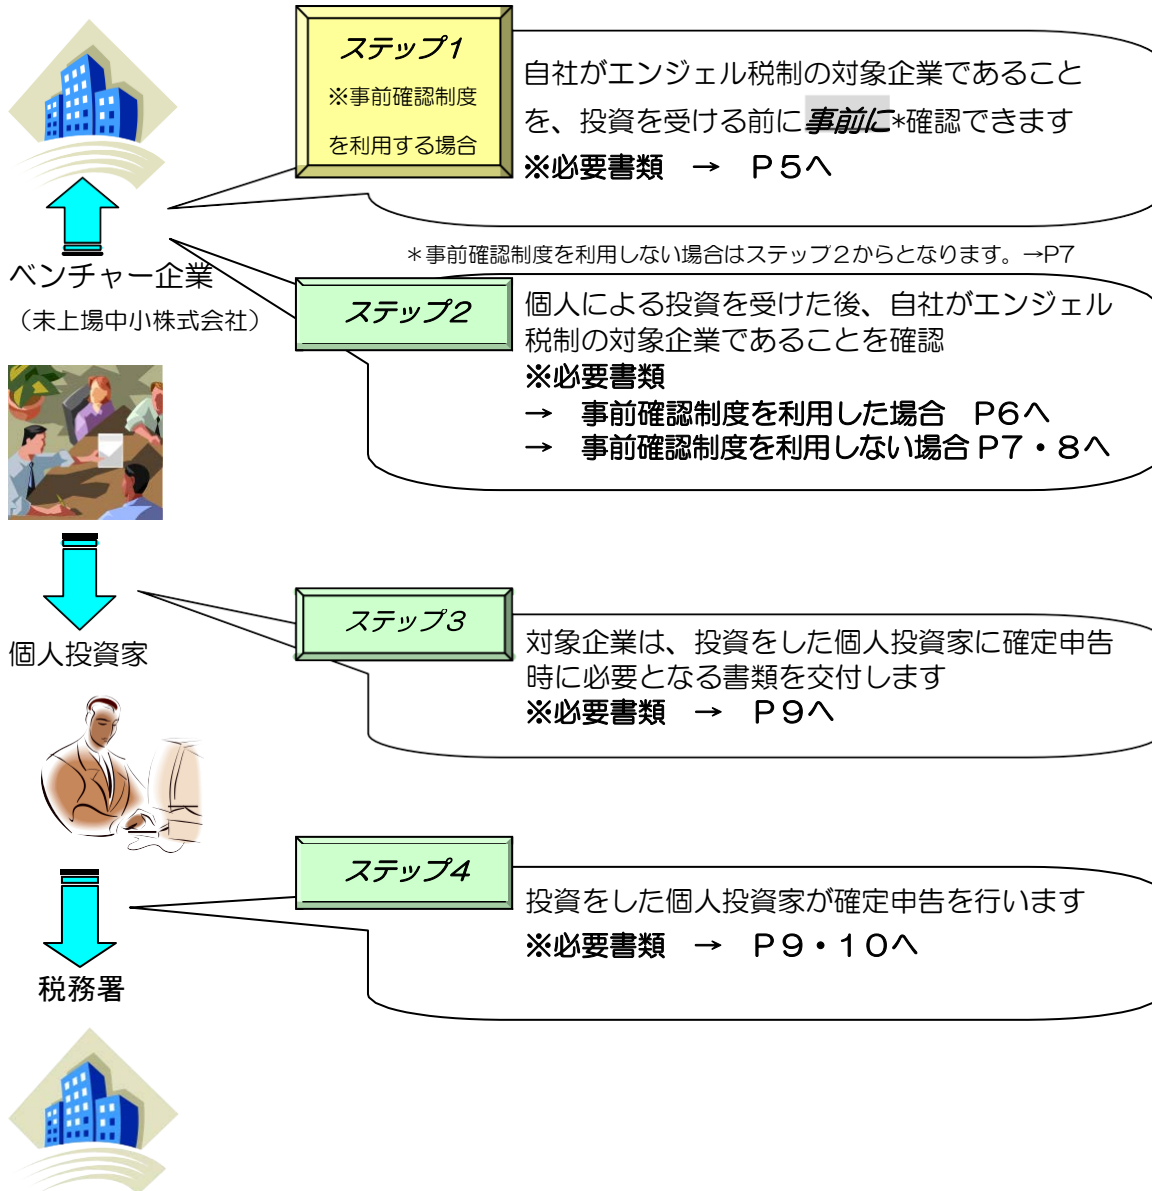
ステップ1
※事前確認制度を利用する場合

自社がエンジェル税制の対象企業であることを、投資を受ける前に事前に*確認できます
※必要書類　→　P5へ

ベンチャー企業
（未上場中小株式会社）

＊事前確認制度を利用しない場合はステップ2からとなります。→P7

ステップ2

個人による投資を受けた後、自社がエンジェル税制の対象企業であることを確認
※必要書類
→　事前確認制度を利用した場合　P6へ
→　事前確認制度を利用しない場合 P7・8へ

個人投資家

ステップ3

対象企業は、投資をした個人投資家に確定申告時に必要となる書類を交付します
※必要書類　→　P9へ

ステップ4

投資をした個人投資家が確定申告を行います
※必要書類　→　P9・10へ

税務署